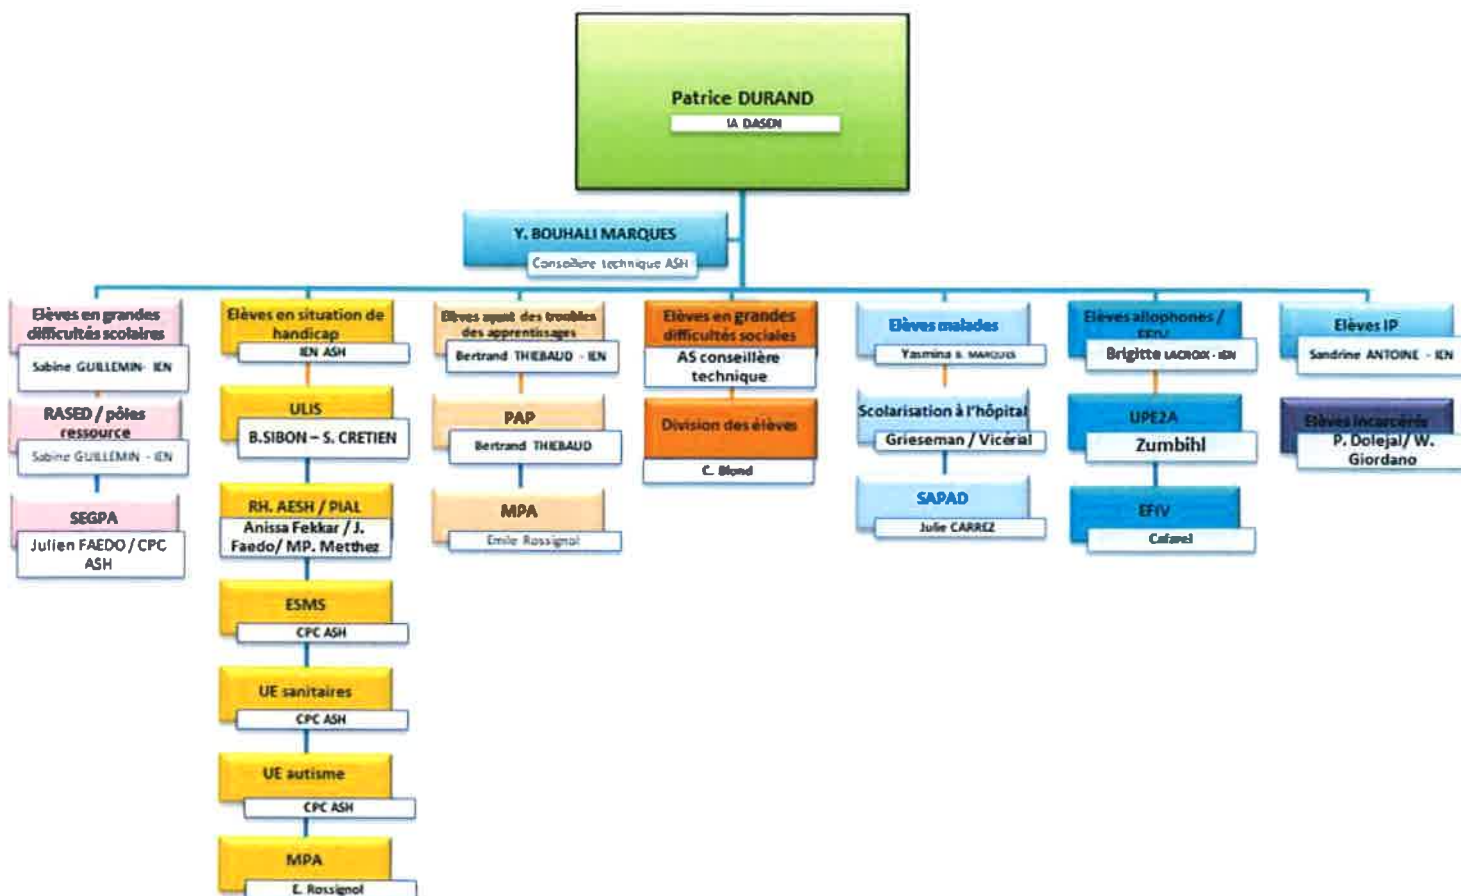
Patrice DURAND
IA DASEN

Y. BOUHALI MARQUES
Conseillère technique ASH

Elèves en grandes difficultés scolaires
Sabine GUILLEMIN - IEN

RASED / pôles ressource
Sabine GUILLEMIN - IEN

SEGPA
Julien FAEDO / CPC ASH

Elèves en situation de handicap
IEN ASH

ULIS
B.SIBON – S. CRETIEN

RH. AESH / PIAL
Anissa Fekkar / J. Faedo/ MP. Metthez

ESMS
CPC ASH

UE sanitaires
CPC ASH

UE autisme
CPC ASH

MPA
E. Rossignol

Elèves ayant des troubles des apprentissages
Bertrand THIEBAUD - IEN

PAP
Bertrand THIEBAUD

MPA
Emile Rossignol

Elèves en grandes difficultés sociales
AS conseillère technique

Division des élèves
C. Blond

Elèves malades
Yasmina B. MARQUES

Scolarisation à l'hôpital
Grieseman / Vicérial

SAPAD
Julie CARREZ

Elèves allophones / EFIV
Brigitte LACROIX - IEN

UPE2A
Zumbihl

EFIV
Cafarel

Elèves IP
Sandrine ANTOINE - IEN

Elèves incarcérés
P. Dolejal/ W. Giordano